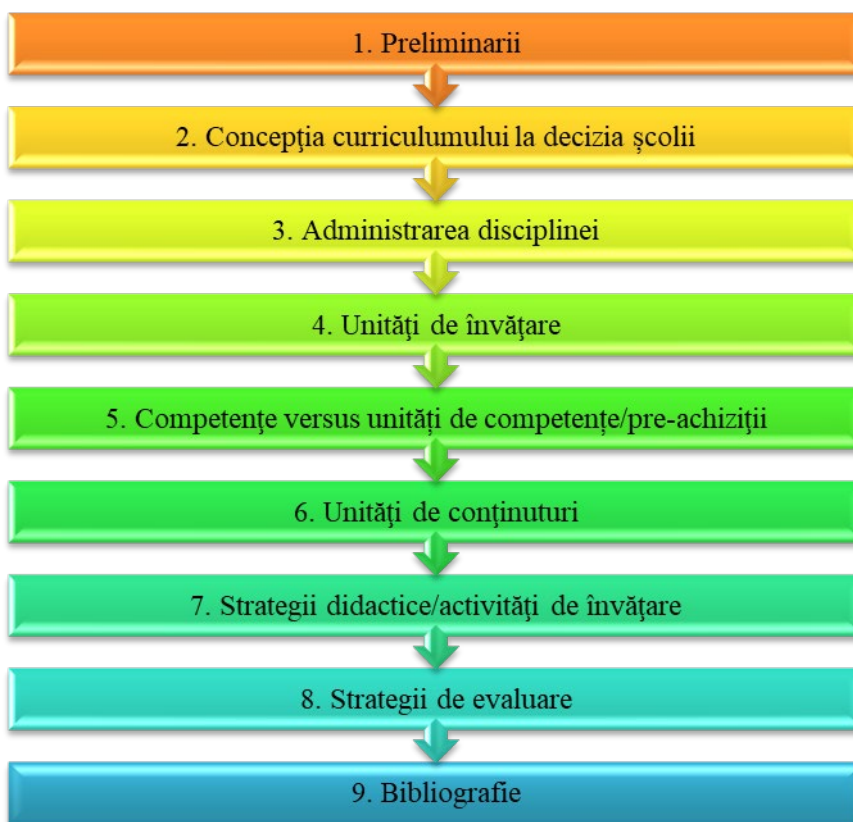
1. Preliminarii

2. Concepţia curriculumului la decizia şcolii

3. Administrarea disciplinei

4. Unităţi de învăţare

5. Competenţe versus unităţi de competenţe/pre-achiziţii

6. Unităţi de conţinuturi

7. Strategii didactice/activităţi de învăţare

8. Strategii de evaluare

9. Bibliografie